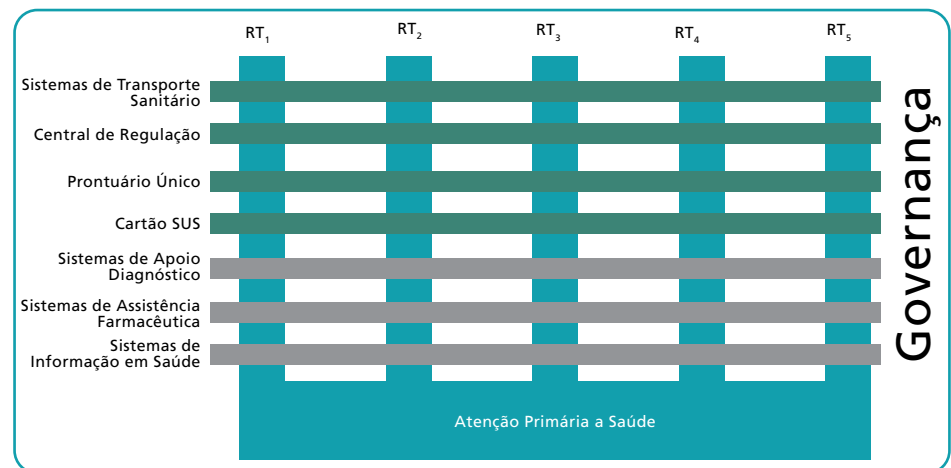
$RT_1$ $RT_2$ $RT_3$ $RT_4$ $RT_5$

Sistemas de Transporte Sanitário

Central de Regulação

Prontuário Único

Cartão SUS

Sistemas de Apoio Diagnóstico

Sistemas de Assistência Farmacêutica

Sistemas de Informação em Saúde

Governança

Atenção Primária a Saúde